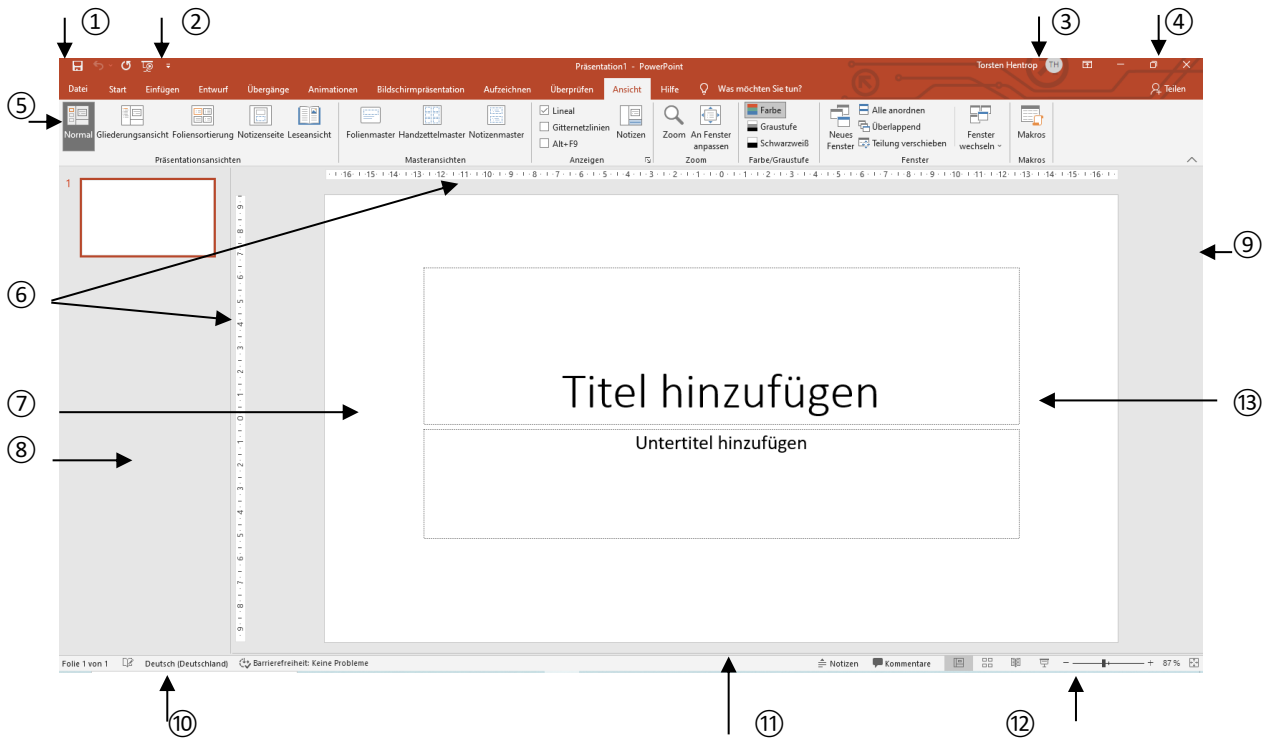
①
②
③
④
Präsentation1 - PowerPoint
Torsten Hentrop TH
Datei Start Einfügen Entwurf Übergänge Animationen Bildschirmpräsentation Aufzeichnen Überprüfen Ansicht Hilfe Was möchten Sie tun?
Teilen
⑤
Normal Gliederungsansicht Foliensortierung Notizenseite Leseansicht
Präsentationsansichten
Folienmaster Handzettelmaster Notizenmaster
Masteransichten
Lineal
Gitternetzlinien
Alt+F9
Notizen
Anzeigen
Zoom An Fenster anpassen
Zoom
Farbe
Graustufe
Schwarzweiß
Farbe/Graustufe
Neues Fenster
Alle anordnen
Überlappend
Teilung verschieben
Fenster wechseln
Fenster
Makros
Makros
1
16 · 15 · 14 · 13 · 12 · 11 · 10 · 9 · 8 · 7 · 6 · 5 · 4 · 3 · 2 · 1 · 0 · 1 · 2 · 3 · 4 · 5 · 6 · 7 · 8 · 9 · 10 · 11 · 12 · 13 · 14 · 15 · 16
⑥
⑦
⑧
⑨
Titel hinzufügen
Untertitel hinzufügen
⑬
Folie 1 von 1 Deutsch (Deutschland) Barrierefreiheit: Keine Probleme
Notizen Kommentare
87 %
⑩
⑪
⑫